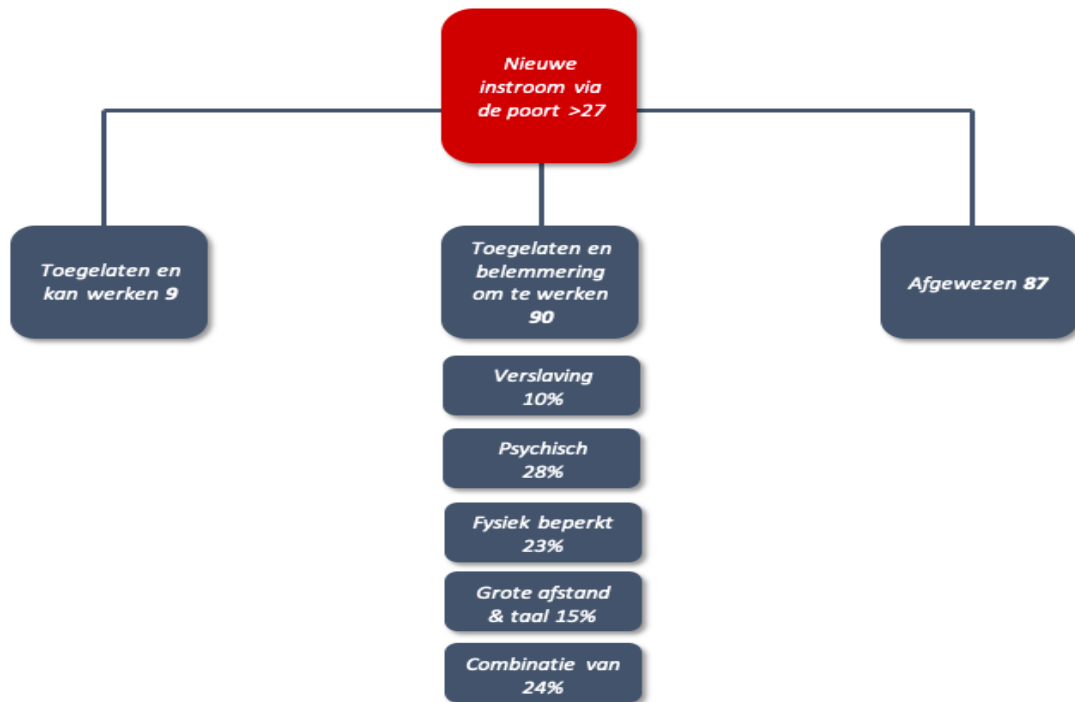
Nieuwe instroom via de poort >27

Toegelaten en kan werken 9

Toegelaten en belemmering om te werken 90

Afgewezen 87

Verslaving 10%

Psychisch 28%

Fysiek beperkt 23%

Grote afstand & taal 15%

Combinatie van 24%